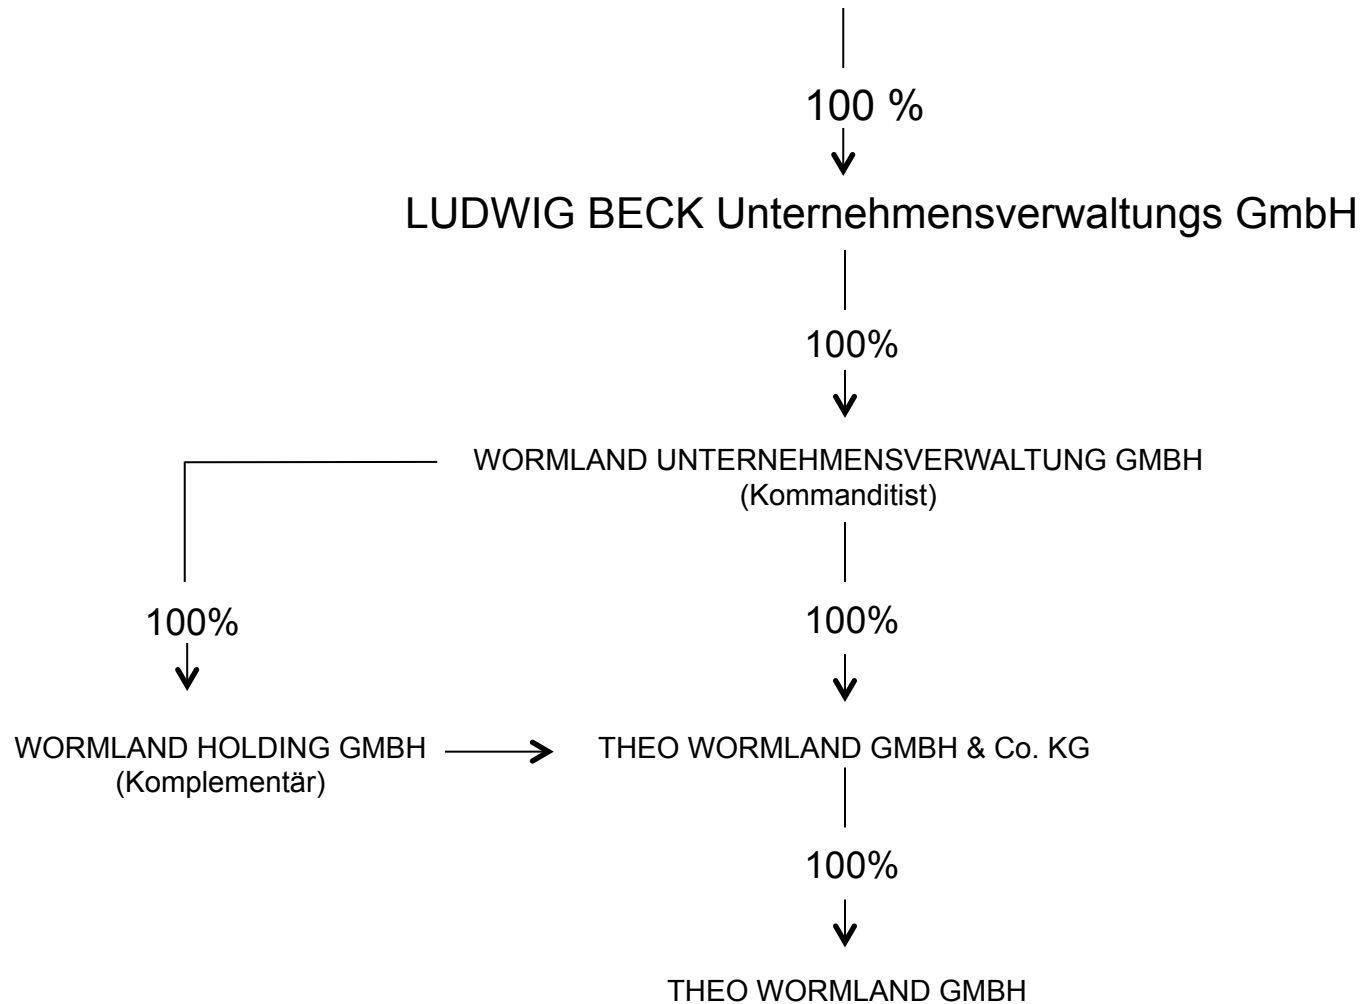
100 %

LUDWIG BECK Unternehmensverwaltungs GmbH

100%

WORMLAND UNTERNEHMENSVERWALTUNG GMBH
(Kommanditist)

100%

100%

WORMLAND HOLDING GMBH
(Komplementär)

THEO WORMLAND GMBH & Co. KG

100%

THEO WORMLAND GMBH